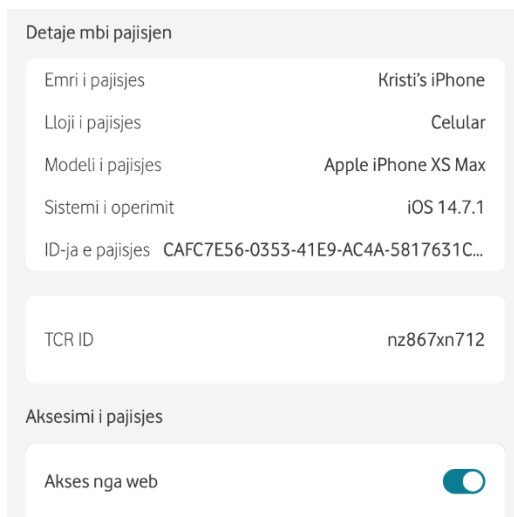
Detaje mbi pajisjen

| | |
|---|---|
| Emri i pajisjes | Kristi's iPhone |
| Lloji i pajisjes | Celular |
| Modeli i pajisjes | Apple iPhone XS Max |
| Sistemi i operimit | iOS 14.7.1 |
| ID-ja e pajisjes | CAFC7E56-0353-41E9-AC4A-5817631C... |

TCR ID nz867xn712

Aksesimi i pajisjes

Akses nga web